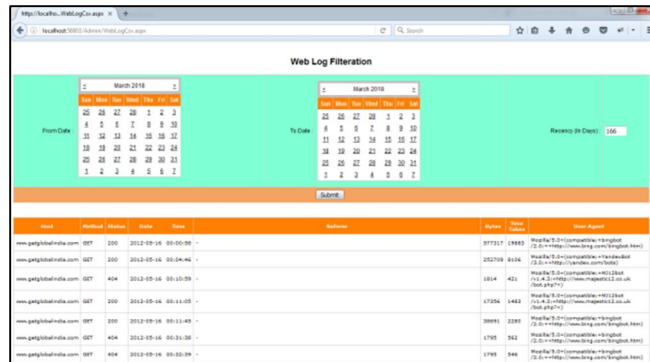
http://localho...WebLogCsv.aspx ×  +

localhost:50803/Admin/WebLogCsv.aspx

Search

Web Log Filteration

From Date

< March 2018 >

| Sun | Mon | Tue | Wed | Thu | Fri | Sat |
|---|---|---|---|---|---|---|
| 25 | 26 | 27 | 28 | 1 | 2 | 3 |
| 4 | 5 | 6 | 7 | 8 | 9 | 10 |
| 11 | 12 | 13 | 14 | 15 | 16 | 17 |
| 18 | 19 | 20 | 21 | 22 | 23 | 24 |
| 25 | 26 | 27 | 28 | 29 | 30 | 31 |
| 1 | 2 | 3 | 4 | 5 | 6 | 7 |

To Date

< March 2018 >

| Sun | Mon | Tue | Wed | Thu | Fri | Sat |
|---|---|---|---|---|---|---|
| 25 | 26 | 27 | 28 | 1 | 2 | 3 |
| 4 | 5 | 6 | 7 | 8 | 9 | 10 |
| 11 | 12 | 13 | 14 | 15 | 16 | 17 |
| 18 | 19 | 20 | 21 | 22 | 23 | 24 |
| 25 | 26 | 27 | 28 | 29 | 30 | 31 |
| 1 | 2 | 3 | 4 | 5 | 6 | 7 |

Recency (In Days): 166

Submit

| Host | Method | Status | Date | Time | Referrer | Bytes | Time Taken | User Agent |
|---|---|---|---|---|---|---|---|---|
| www.getglobalindia.com | GET | 200 | 2012-05-16 | 00:00:58 | - | 577317 | 19883 | Mozilla/5.0+(compatible;+bingbot/2.0;++http://www.bing.com/bingbot.htm) |
| www.getglobalindia.com | GET | 200 | 2012-05-16 | 00:04:46 | - | 252709 | 8106 | Mozilla/5.0+(compatible;+YandexBot/3.0;++http://yandex.com/bots) |
| www.getglobalindia.com | GET | 404 | 2012-05-16 | 00:10:59 | - | 1814 | 421 | Mozilla/5.0+(compatible;+MJ12bot/v1.4.3;+http://www.majestic12.co.uk/bot.php?+) |
| www.getglobalindia.com | GET | 200 | 2012-05-16 | 00:11:05 | - | 17256 | 1483 | Mozilla/5.0+(compatible;+MJ12bot/v1.4.3;+http://www.majestic12.co.uk/bot.php?+) |
| www.getglobalindia.com | GET | 200 | 2012-05-16 | 00:11:45 | - | 38691 | 2280 | Mozilla/5.0+(compatible;+bingbot/2.0;++http://www.bing.com/bingbot.htm) |
| www.getglobalindia.com | GET | 404 | 2012-05-16 | 00:31:36 | - | 1795 | 562 | Mozilla/5.0+(compatible;+bingbot/2.0;++http://www.bing.com/bingbot.htm) |
| www.getglobalindia.com | GET | 404 | 2012-05-16 | 00:32:39 | - | 1795 | 546 | Mozilla/5.0+(compatible;+bingbot/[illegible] |